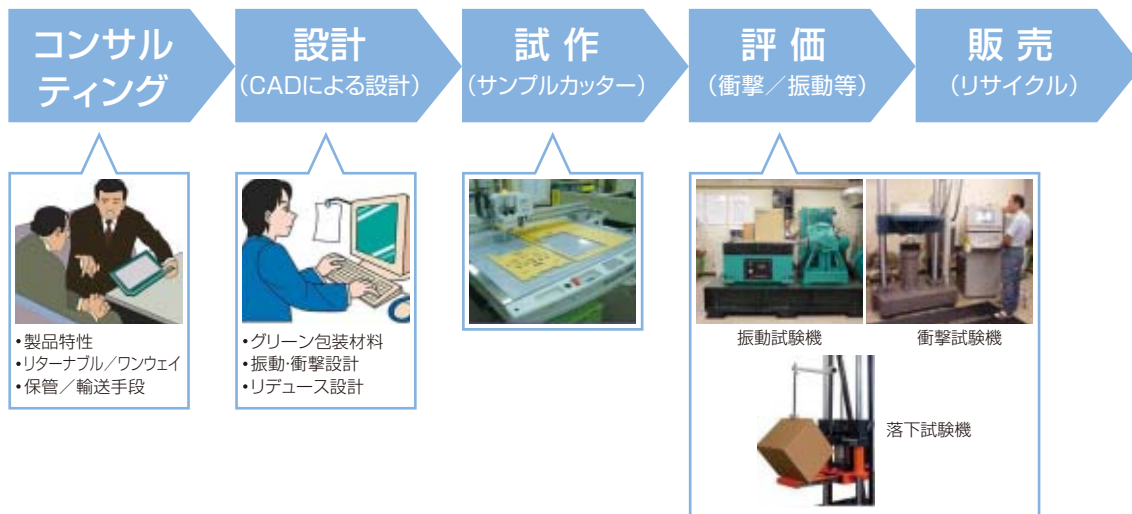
コンサルティング

設計
(CADによる設計)

試 作
(サンプルカッター)

評 価
(衝撃/振動等)

販 売
(リサイクル)

•製品特性
•リターナブル/ワンウェイ
•保管/輸送手段

•グリーン包装材料
•振動･衝撃設計
•リデュース設計

振動試験機

衝撃試験機

落下試験機